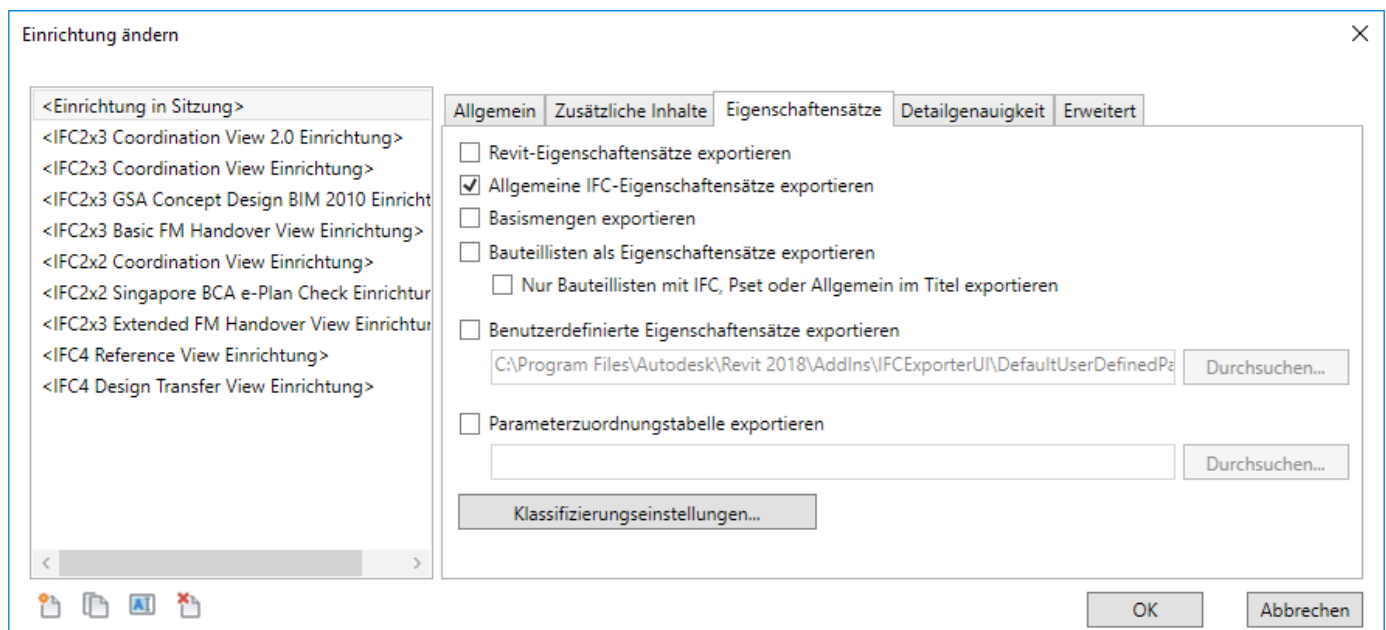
Einrichtung ändern

<Einrichtung in Sitzung>
<IFC2x3 Coordination View 2.0 Einrichtung>
<IFC2x3 Coordination View Einrichtung>
<IFC2x3 GSA Concept Design BIM 2010 Einricht
<IFC2x3 Basic FM Handover View Einrichtung>
<IFC2x2 Coordination View Einrichtung>
<IFC2x2 Singapore BCA e-Plan Check Einrichtur
<IFC2x3 Extended FM Handover View Einrichtur
<IFC4 Reference View Einrichtung>
<IFC4 Design Transfer View Einrichtung>

Allgemein | Zusätzliche Inhalte | Eigenschaftensätze | Detailgenauigkeit | Erweitert

Revit-Eigenschaftensätze exportieren
Allgemeine IFC-Eigenschaftensätze exportieren
Basismengen exportieren
Bauteillisten als Eigenschaftensätze exportieren
Nur Bauteillisten mit IFC, Pset oder Allgemein im Titel exportieren
Benutzerdefinierte Eigenschaftensätze exportieren
C:\Program Files\Autodesk\Revit 2018\AddIns\IFCExporterUI\DefaultUserDefinedPa
Durchsuchen...
Parameterzuordnungstabelle exportieren
Durchsuchen...
Klassifizierungseinstellungen...

OK
Abbrechen